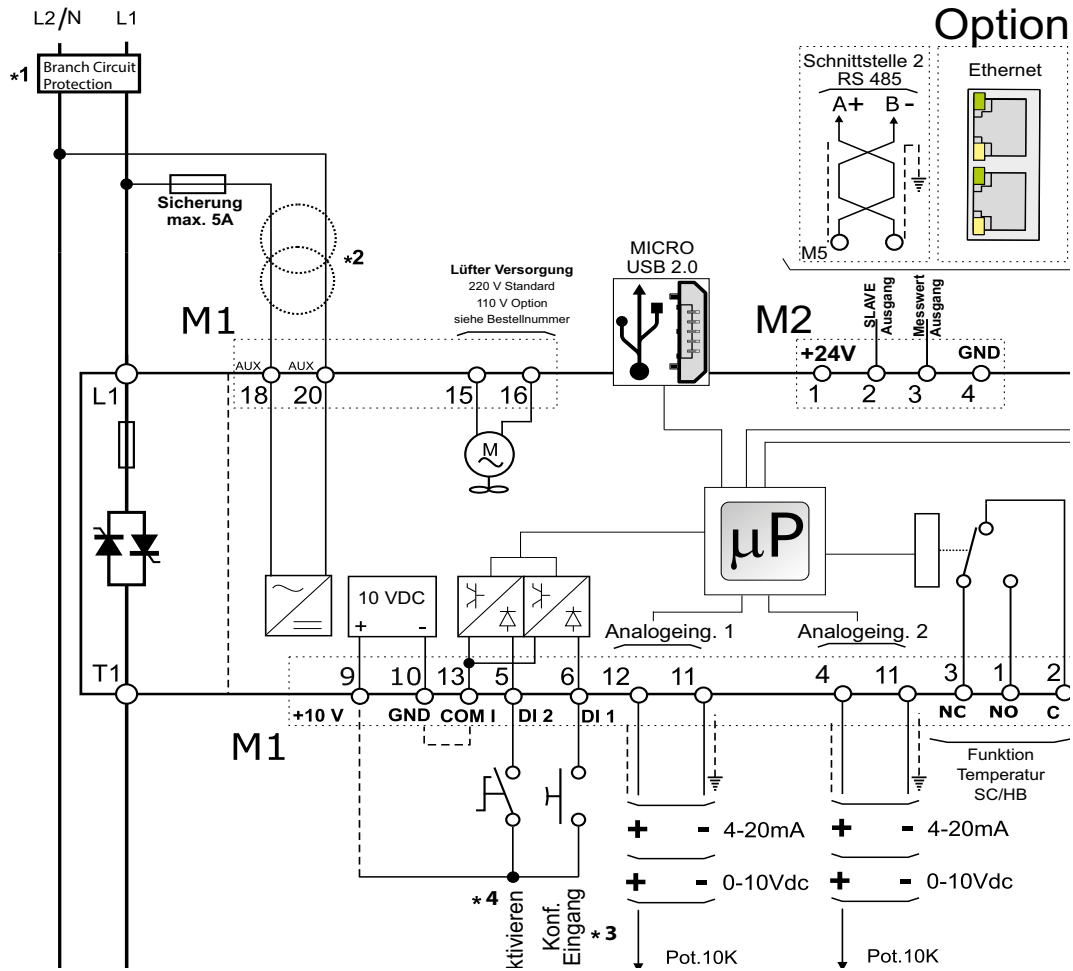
L2/N L1

Option

*1 Branch Circuit Protection

Schnittstelle 2 RS 485
A+ B-
M5

Ethernet

Sicherung max. 5A

*2

Lüfter Versorgung
220 V Standard
110 V Option
siehe Bestellnummer

MICRO USB 2.0

M1

M2

SLAVE Ausgang
Messwert Ausgang

+24V GND
1 2 3 4

AUX AUX
18 20

15 16

L1

M

µP

10 VDC
+ -

Analogeing. 1

Analogeing. 2

T1

9 10 13 5 6 12 11 4 11 3 1 2

+10 V GND COM I DI 2 DI 1

NC NO C

M1

Funktion Temperatur SC/HB

+ - 4-20mA + - 4-20mA

+ - 0-10Vdc + - 0-10Vdc

*4
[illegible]ktivieren

Konf. Eingang
*3

Pot.10K Pot.10K